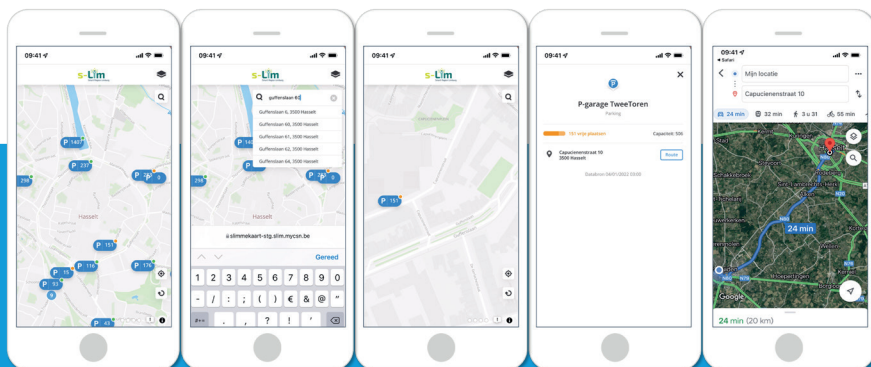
09:41
s-Lim
P 1437
P 237
P 281
P 9
296
Hasselt
P 151
P 116
P 174
P 15
P 93
9
P 43

09:41
s-Lim
guffenslaan 6
Guffenslaan 6, 3500 Hasselt
Guffenslaan 60, 3500 Hasselt
Guffenslaan 61, 3500 Hasselt
Guffenslaan 62, 3500 Hasselt
Guffenslaan 64, 3500 Hasselt
P 143
296
P 281
P 9
Hasselt
slimmekaart-stg.slim.mycsn.be
Gereed
1 2 3 4 5 6 7 8 9 0
- / : ; ( ) € & @ "
#+= . , ? ! '

09:41
s-Lim
P 151

09:41
P-garage TweeToren
Parking
751 vrije plaatsen
Capaciteit: 936
Capucienenstraat 10
3500 Hasselt
Route
Datatime: 04/01/2022 09:00

09:41
◂ Safari
Mijn locatie
Capucienenstraat 10
24 min
32 min
3 u 31
55 min
24 min
Hasselt
Google
24 min (20 km)